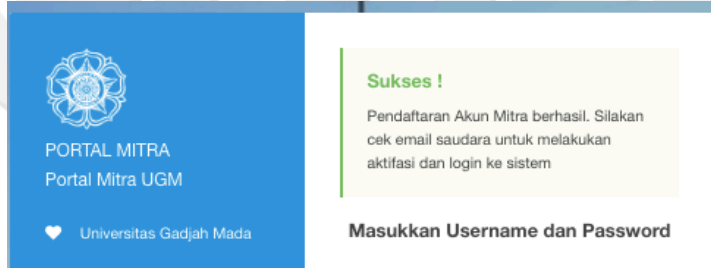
PORTAL MITRA
Portal Mitra UGM

Universitas Gadjah Mada

Sukses !

Pendaftaran Akun Mitra berhasil. Silakan cek email saudara untuk melakukan aktifasi dan login ke sistem

Masukkan Username dan Password